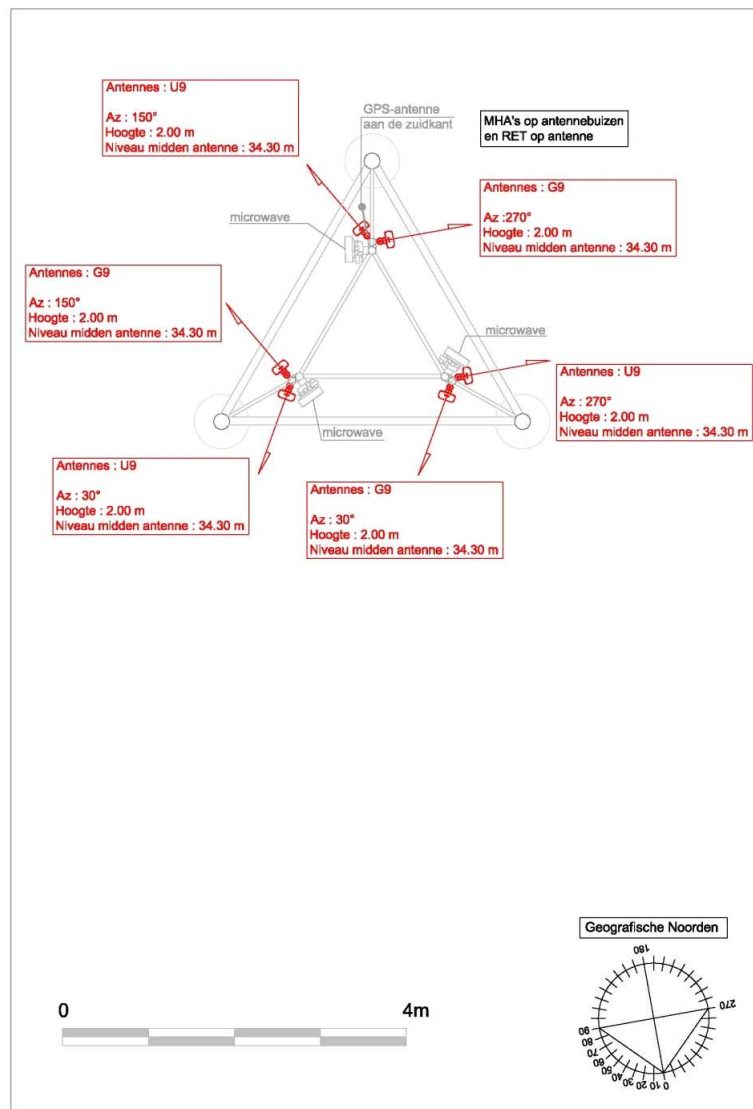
Antennes : U9

Az : 150°
Hoogte : 2.00 m
Niveau midden antenne : 34.30 m

GPS-antenne
aan de zuidkant

MHA's op antennebuizen
en RET op antenne

Antennes : G9

Az :270°
Hoogte : 2.00 m
Niveau midden antenne : 34.30 m

microwave

Antennes : G9

Az : 150°
Hoogte : 2.00 m
Niveau midden antenne : 34.30 m

microwave

Antennes : U9

Az : 270°
Hoogte : 2.00 m
Niveau midden antenne : 34.30 m

microwave

Antennes : U9

Az : 30°
Hoogte : 2.00 m
Niveau midden antenne : 34.30 m

Antennes : G9

Az : 30°
Hoogte : 2.00 m
Niveau midden antenne : 34.30 m

Geografische Noorden

180
270
90
80
70
60
50
40
30
20
10
0

0
4m